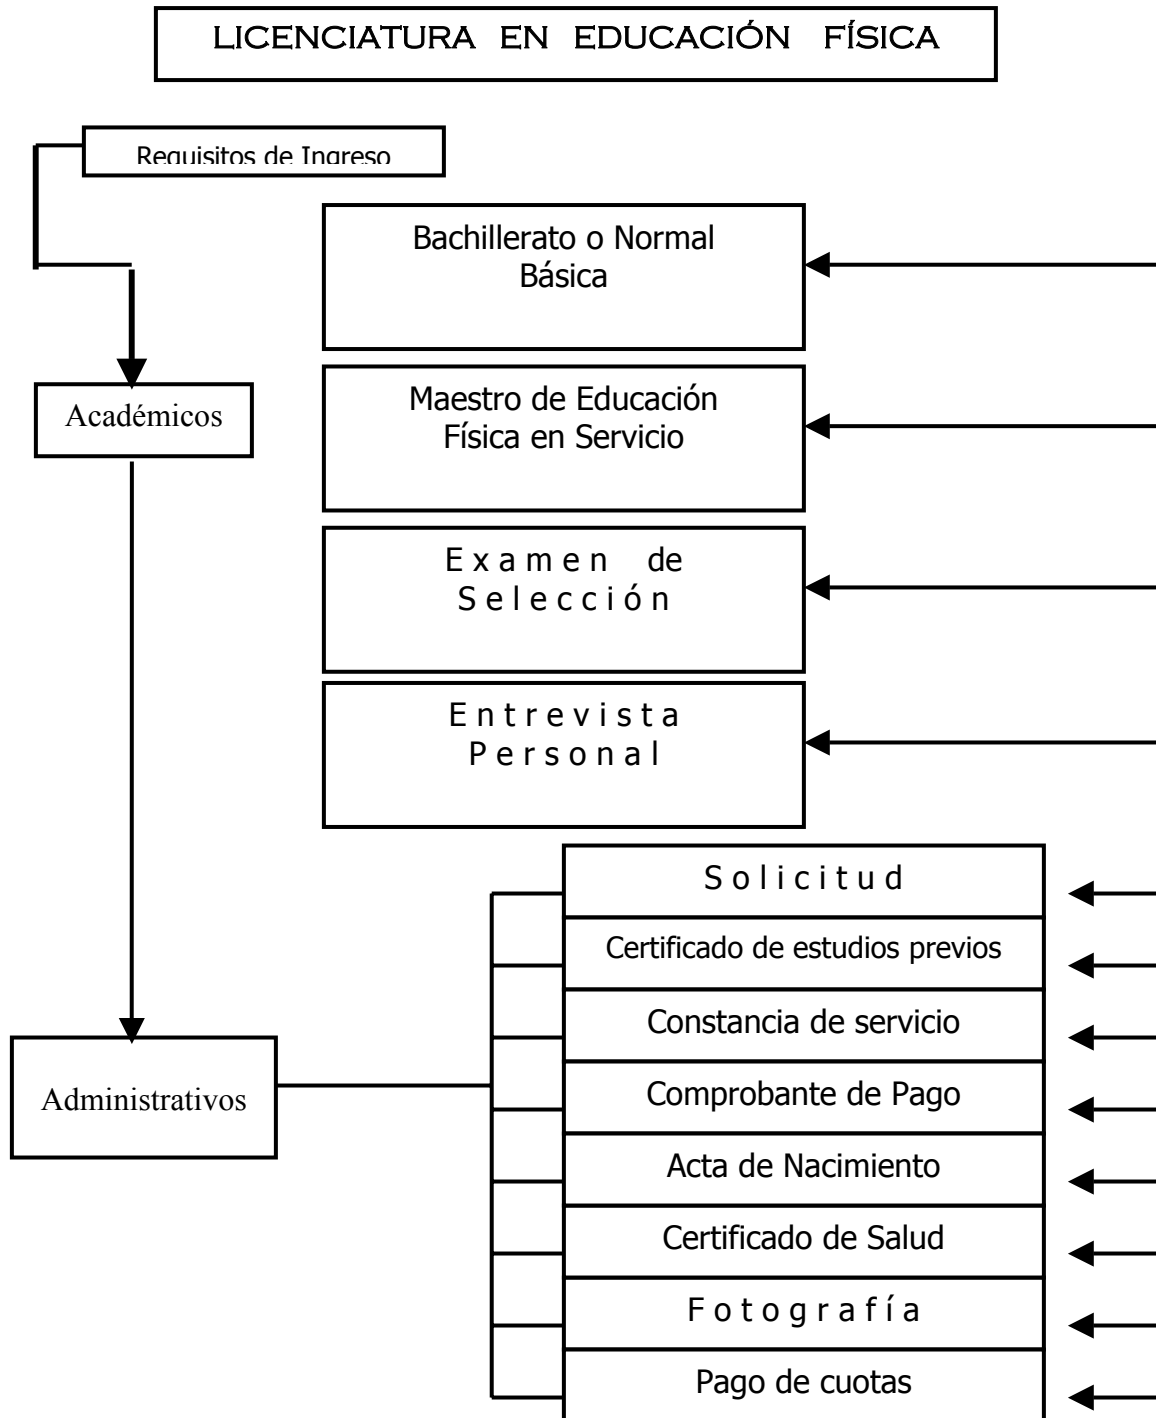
LICENCIATURA EN EDUCACIÓN FÍSICA

Requisitos de Ingreso

Bachillerato o Normal Básica

Maestro de Educación Física en Servicio

Examen de Selección

Entrevista Personal

Académicos

Solicitud

Certificado de estudios previos

Constancia de servicio

Comprobante de Pago

Acta de Nacimiento

Certificado de Salud

Fotografía

Pago de cuotas

Administrativos